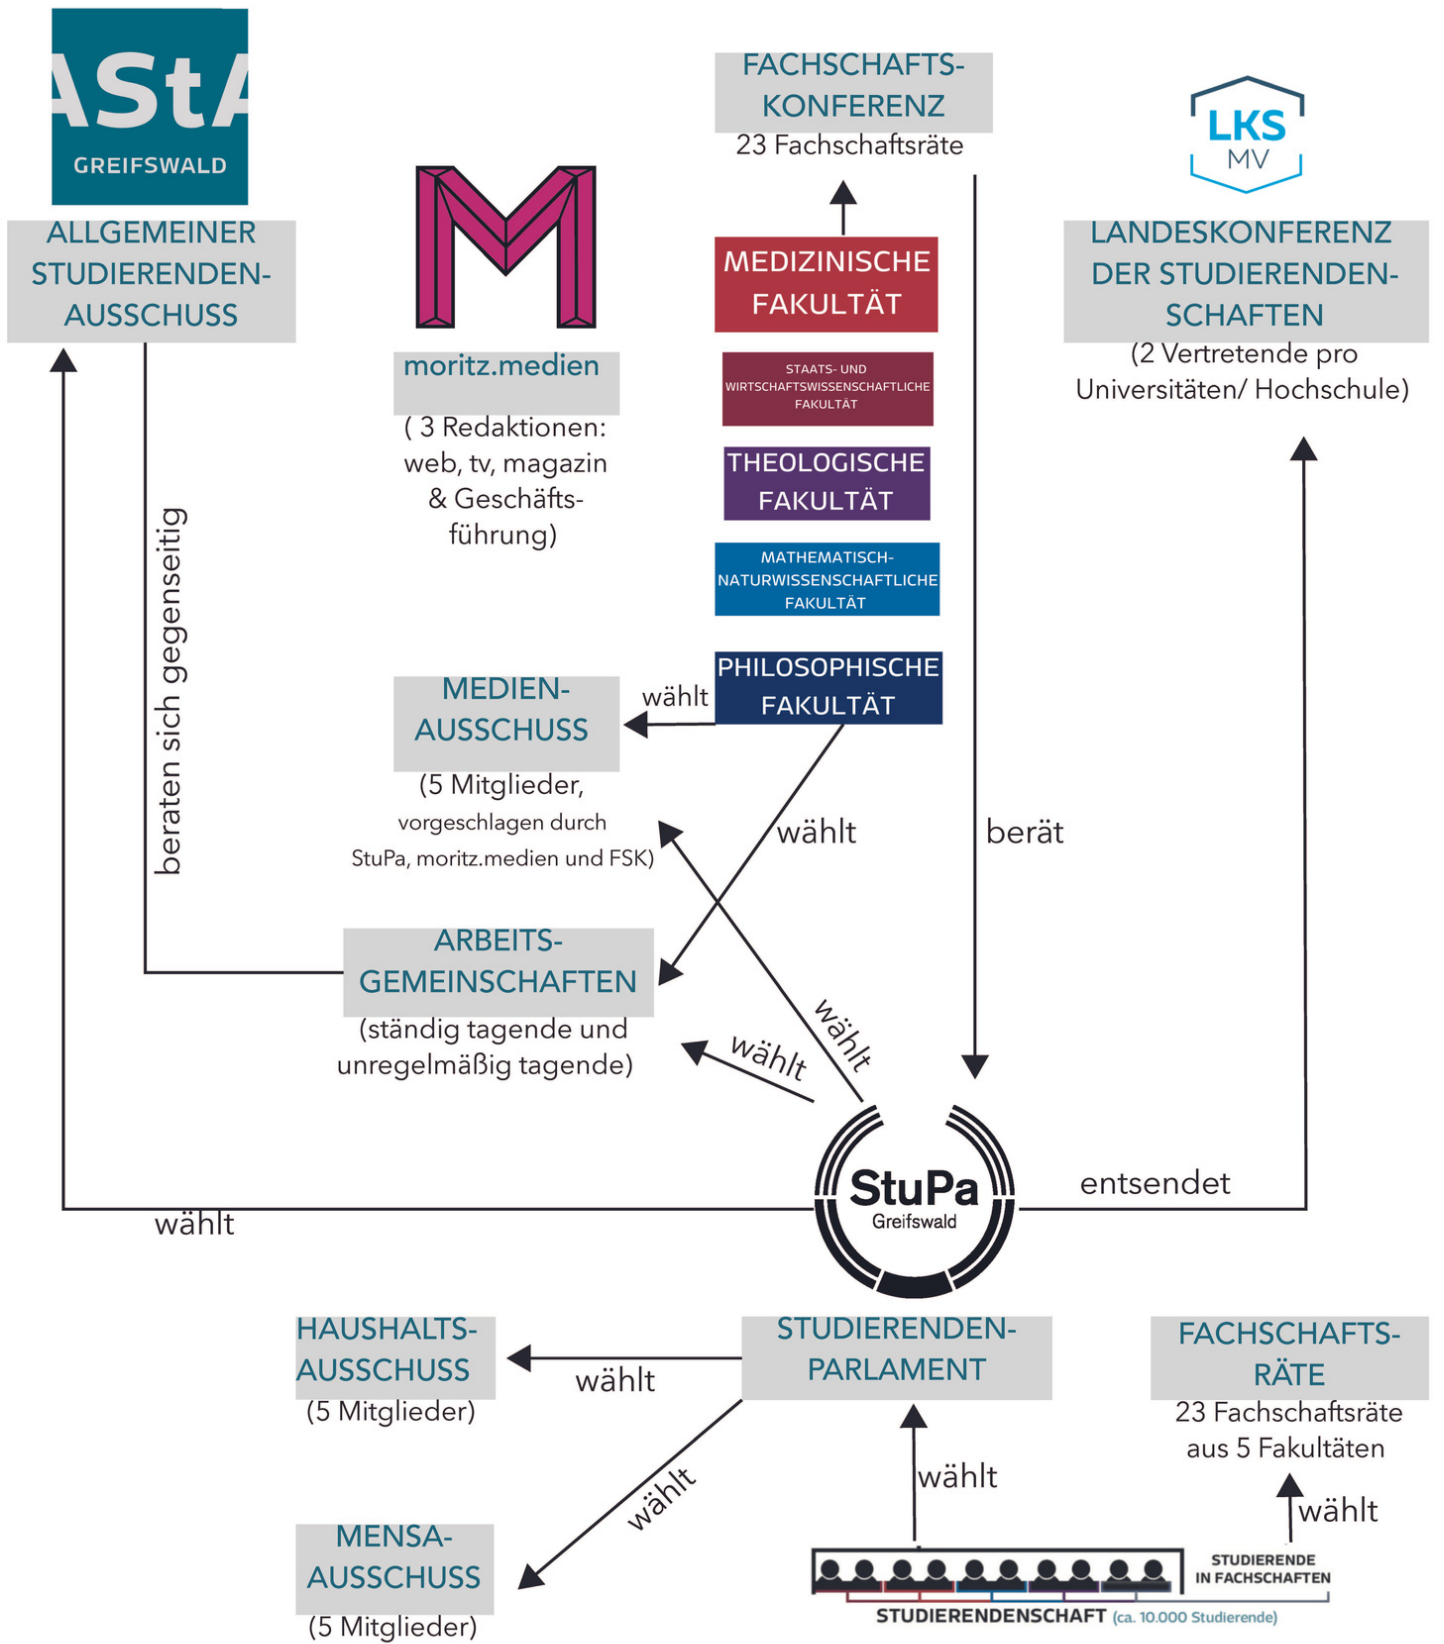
AStA
GREIFSWALD

ALLGEMEINER STUDIERENDEN-AUSSCHUSS

moritz.medien
( 3 Redaktionen: web, tv, magazin & Geschäftsführung)

FACHSCHAFTS-KONFERENZ
23 Fachschaftsräte

LKS MV

LANDESKONFERENZ DER STUDIERENDEN-SCHAFTEN
(2 Vertretende pro Universitäten/ Hochschule)

MEDIZINISCHE FAKULTÄT

STAATS- UND WIRTSCHAFTSWISSENSCHAFTLICHE FAKULTÄT

THEOLOGISCHE FAKULTÄT

MATHEMATISCH-NATURWISSENSCHAFTLICHE FAKULTÄT

PHILOSOPHISCHE FAKULTÄT

beraten sich gegenseitig

MEDIEN-AUSSCHUSS
(5 Mitglieder, vorgeschlagen durch StuPa, moritz.medien und FSK)

wählt

wählt

berät

ARBEITS-GEMEINSCHAFTEN
(ständig tagende und unregelmäßig tagende)

wählt

wählt

StuPa
Greifswald

wählt

entsendet

HAUSHALTS-AUSSCHUSS
(5 Mitglieder)

wählt

STUDIERENDEN-PARLAMENT

FACHSCHAFTS-RÄTE
23 Fachschaftsräte aus 5 Fakultäten

wählt

wählt

wählt

MENSA-AUSSCHUSS
(5 Mitglieder)

STUDIERENDE IN FACHSCHAFTEN

STUDIERENDENSCHAFT (ca. 10.000 Studierende)